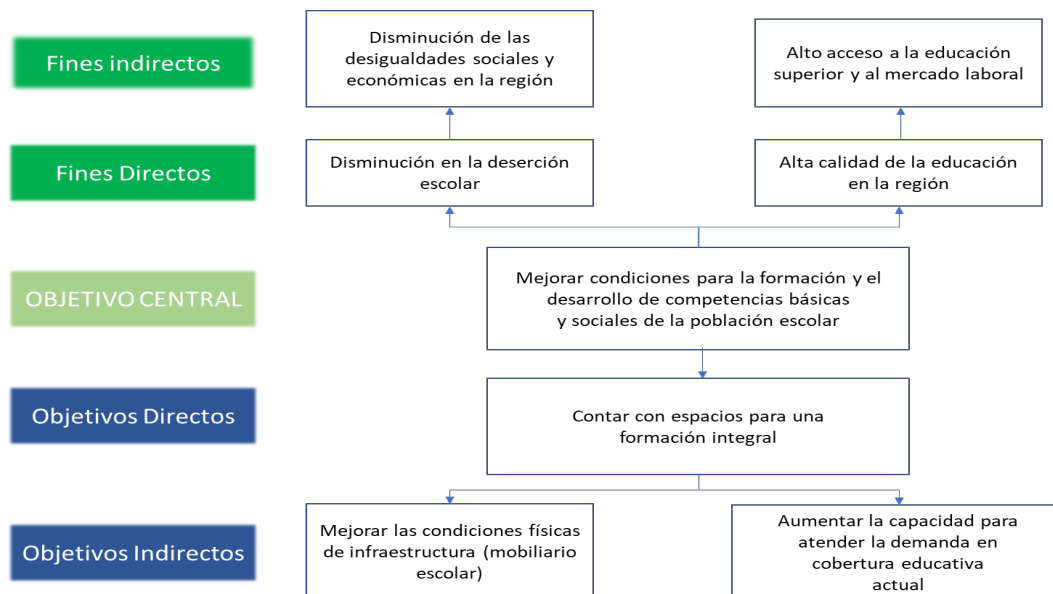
Fines indirectos

Disminución de las desigualdades sociales y económicas en la región

Alto acceso a la educación superior y al mercado laboral

Fines Directos

Disminución en la deserción escolar

Alta calidad de la educación en la región

OBJETIVO CENTRAL

Mejorar condiciones para la formación y el desarrollo de competencias básicas y sociales de la población escolar

Objetivos Directos

Contar con espacios para una formación integral

Objetivos Indirectos

Mejorar las condiciones físicas de infraestructura (mobiliario escolar)

Aumentar la capacidad para atender la demanda en cobertura educativa actual